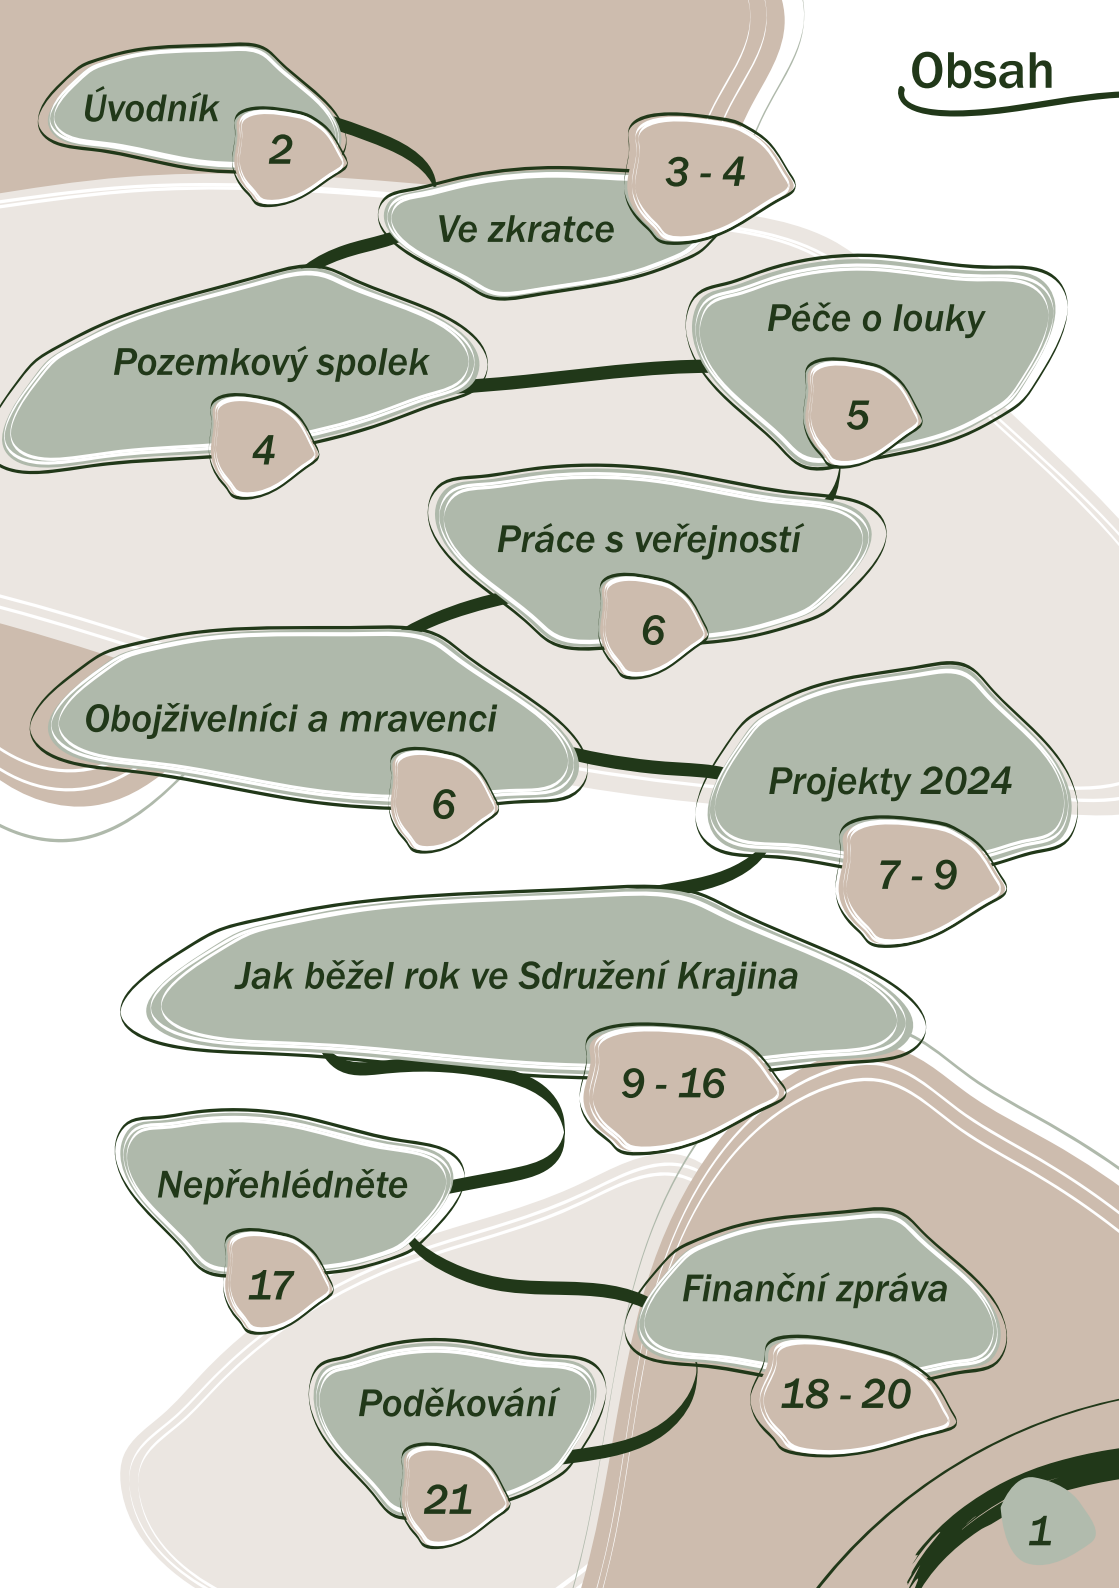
Obsah

Úvodník 2

Ve zkratce 3 - 4

Pozemkový spolek 4

Péče o louky 5

Práce s veřejností 6

Obojživelníci a mravenci 6

Projekty 2024 7 - 9

Jak běžel rok ve Sdružení Krajina 9 - 16

Nepřehlédněte 17

Finanční zpráva 18 - 20

Poděkování 21

1